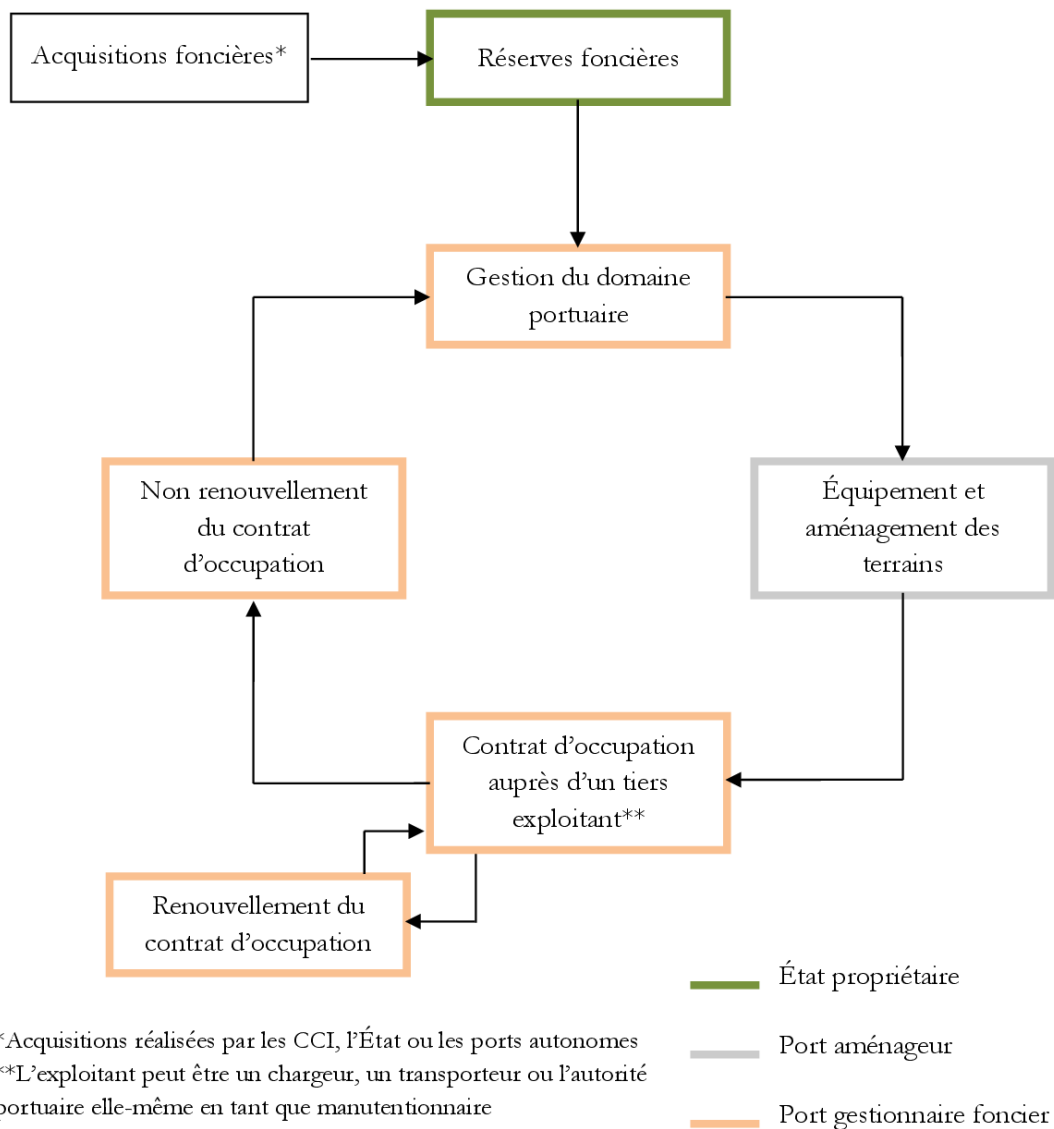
Acquisitions foncières*

Réserves foncières

Gestion du domaine portuaire

Non renouvellement du contrat d'occupation

Équipement et aménagement des terrains

Contrat d'occupation auprès d'un tiers exploitant**

Renouvellement du contrat d'occupation

État propriétaire

Port aménageur

Port gestionnaire foncier

*Acquisitions réalisées par les CCI, l'État ou les ports autonomes
**L'exploitant peut être un chargeur, un transporteur ou l'autorité portuaire elle-même en tant que manutentionnaire